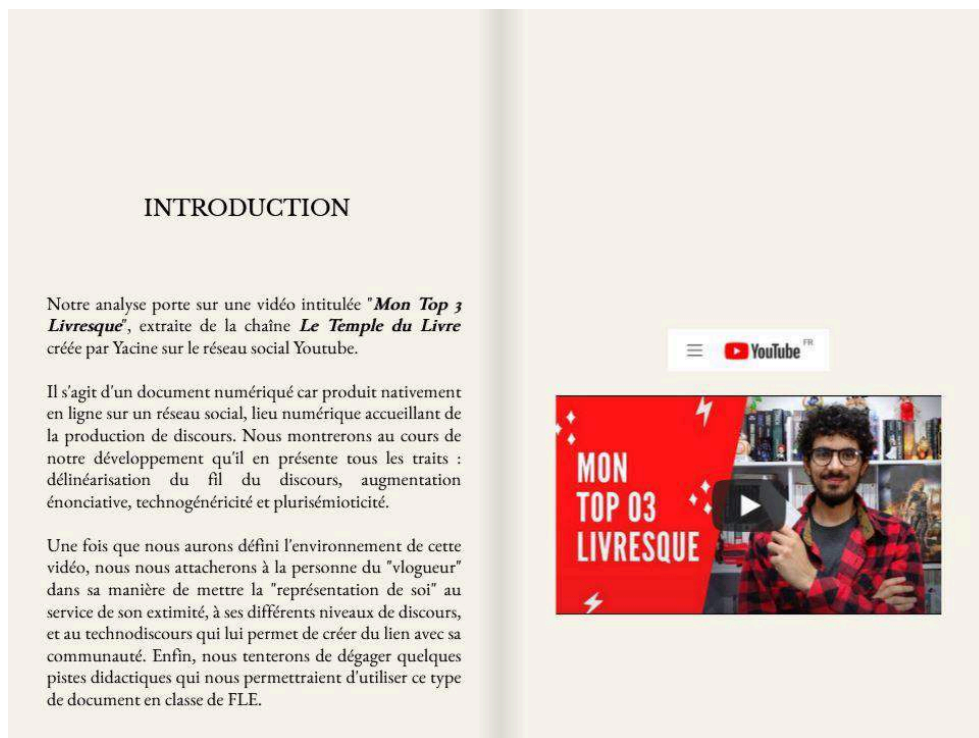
INTRODUCTION

Notre analyse porte sur une vidéo intitulée "***Mon Top 3 Livresque***", extraite de la chaîne ***Le Temple du Livre*** créée par Yacine sur le réseau social Youtube.

Il s'agit d'un document numériqué car produit nativement en ligne sur un réseau social, lieu numérique accueillant de la production de discours. Nous montrerons au cours de notre développement qu'il en présente tous les traits : délinéarisation du fil du discours, augmentation énonciative, technogénéricité et plurisémioticité.

Une fois que nous aurons défini l'environnement de cette vidéo, nous nous attacherons à la personne du "vlogueur" dans sa manière de mettre la "représentation de soi" au service de son extimité, à ses différents niveaux de discours, et au technodiscours qui lui permet de créer du lien avec sa communauté. Enfin, nous tenterons de dégager quelques pistes didactiques qui nous permettraient d'utiliser ce type de document en classe de FLE.

YouTube FR

MON TOP 03 LIVRESQUE